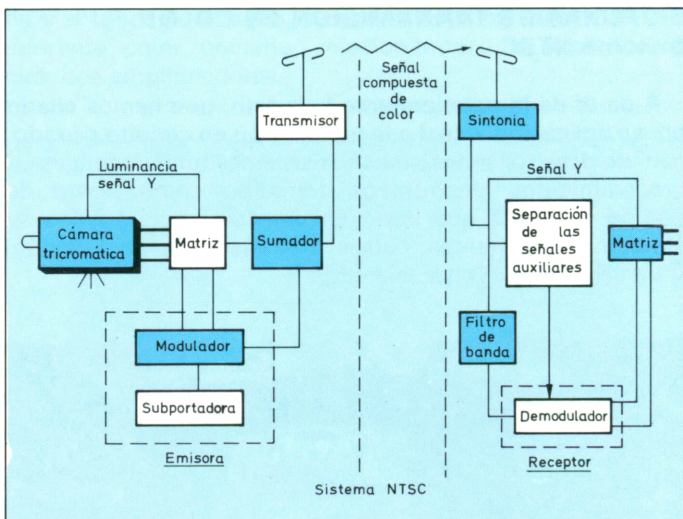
Señal compuesta de color

Transmisor

Sintonia

Luminancia señal Y

Señal Y

Cámara tricromática

Matriz

Sumador

Separación de las señales auxiliares

Matriz

Filtro de banda

Modulador

Subportadora

Demodulador

Emisora

Receptor

Sistema NTSC